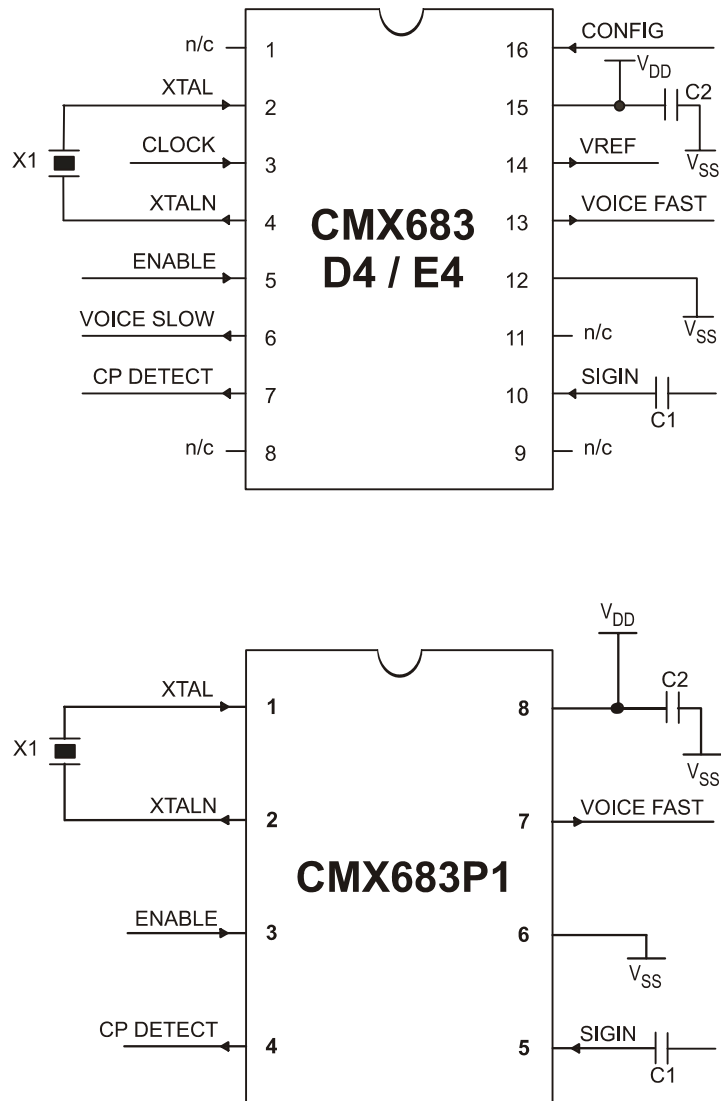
n/c 1
XTAL 2
X1
CLOCK 3
XTALN 4
ENABLE 5
VOICE SLOW 6
CP DETECT 7
n/c 8

CMX683
D4 / E4

16 CONFIG
15 $V_{DD}$ C2 $V_{SS}$
14 VREF
13 VOICE FAST
12 $V_{SS}$
11 n/c
10 SIGIN C1
9 n/c

XTAL 1
X1
XTALN 2
ENABLE 3
CP DETECT 4

CMX683P1

$V_{DD}$
8 C2 $V_{SS}$
7 VOICE FAST
6 $V_{SS}$
5 SIGIN C1